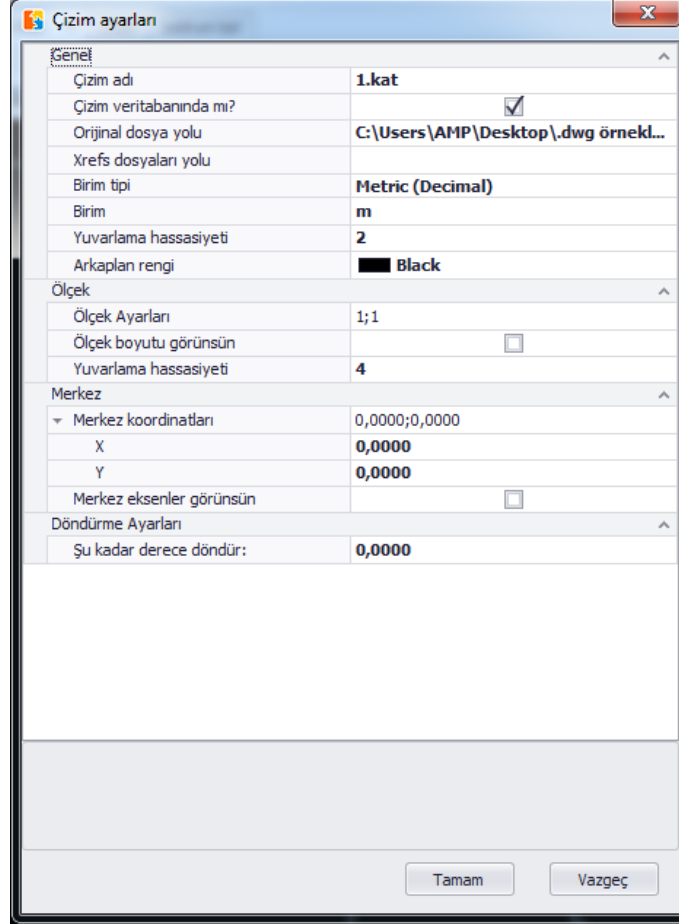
Çizim ayarları

Genel

| | |
|---|---|
| Çizim adı | 1.kat |
| Çizim veritabanında mı? | ✓ |
| Orijinal dosya yolu | C:\Users\AMP\Desktop\.dwg örnekl... |
| Xrefs dosyaları yolu | |
| Birim tipi | Metric (Decimal) |
| Birim | m |
| Yuvarlama hassasiyeti | 2 |
| Arkaplan rengi | Black |

Ölçek

| | |
|---|---|
| Ölçek Ayarları | 1;1 |
| Ölçek boyutu görünsün | ☐ |
| Yuvarlama hassasiyeti | 4 |

Merkez

| | |
|---|---|
| Merkez koordinatları | 0,0000;0,0000 |
| X | 0,0000 |
| Y | 0,0000 |
| Merkez eksenler görünsün | ☐ |

Döndürme Ayarları

| | |
|---|---|
| Şu kadar derece döndür: | 0,0000 |

Tamam

Vazgeç